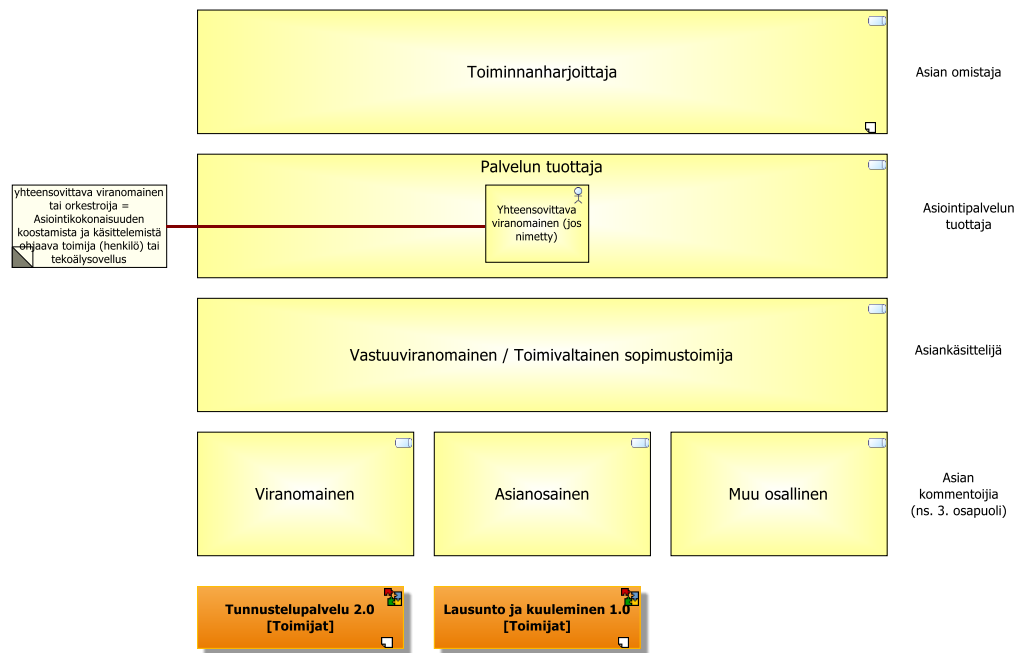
Toiminnanharjoittaja

Asian omistaja

Palvelun tuottaja

yhteensovittava viranomainen tai orkestroija = Asiointikokonaisuuden koostamista ja käsittelemistä ohjaava toimija (henkilö) tai tekoälysovellus

Yhteensovittava viranomainen (jos nimetty)

Asiointipalvelun tuottaja

Vastuuviranomainen / Toimivaltainen sopimustoimija

Asiankäsittelijä

Viranomainen

Asianosainen

Muu osallinen

Asian kommentoijia (ns. 3. osapuoli)

Tunnustelupalvelu 2.0 [Toimijat]

Lausunto ja kuuleminen 1.0 [Toimijat]